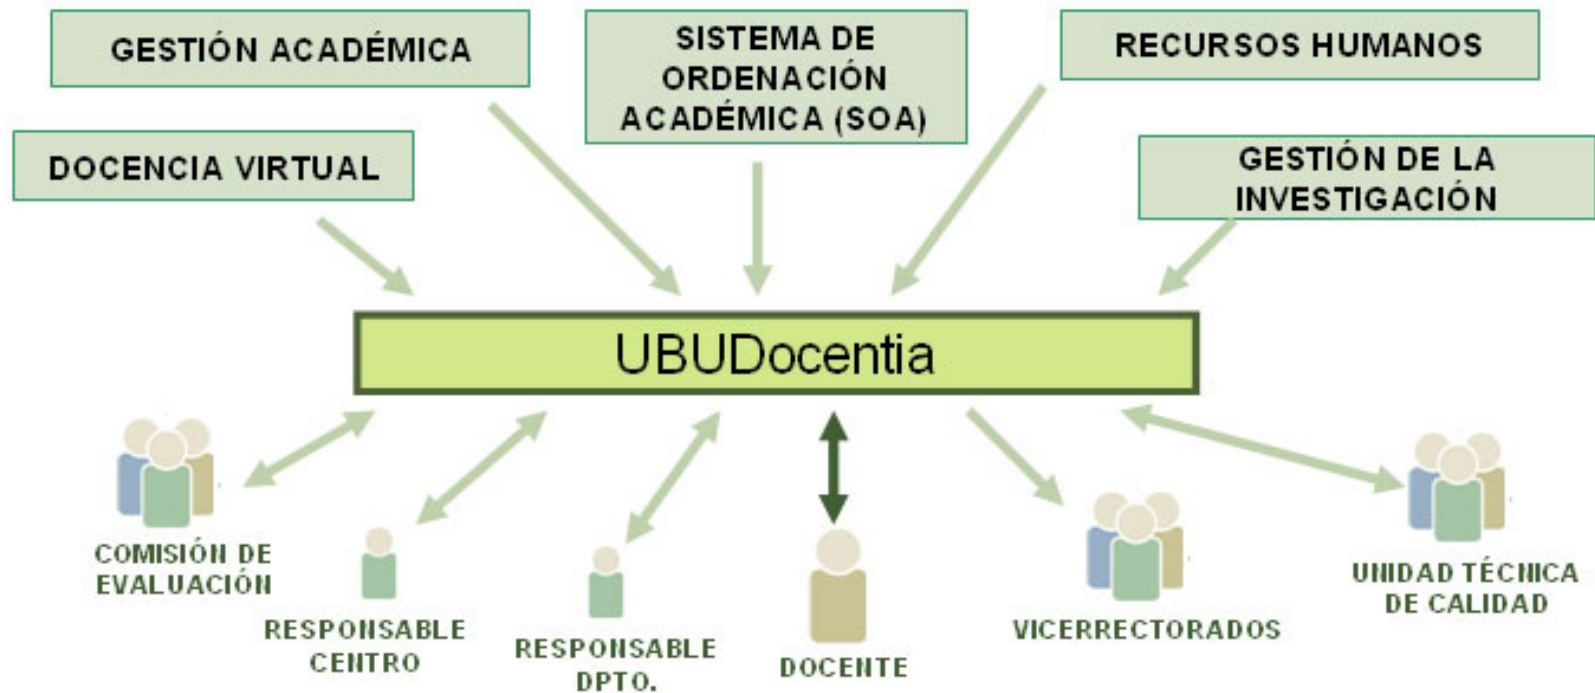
GESTIÓN ACADÉMICA

SISTEMA DE ORDENACIÓN ACADÉMICA (SOA)

RECURSOS HUMANOS

DOCENCIA VIRTUAL

GESTIÓN DE LA INVESTIGACIÓN

UBUDocentia

COMISIÓN DE EVALUACIÓN

RESPONSABLE CENTRO

RESPONSABLE DPTO.

DOCENTE

VICERRECTORADOS

UNIDAD TÉCNICA DE CALIDAD